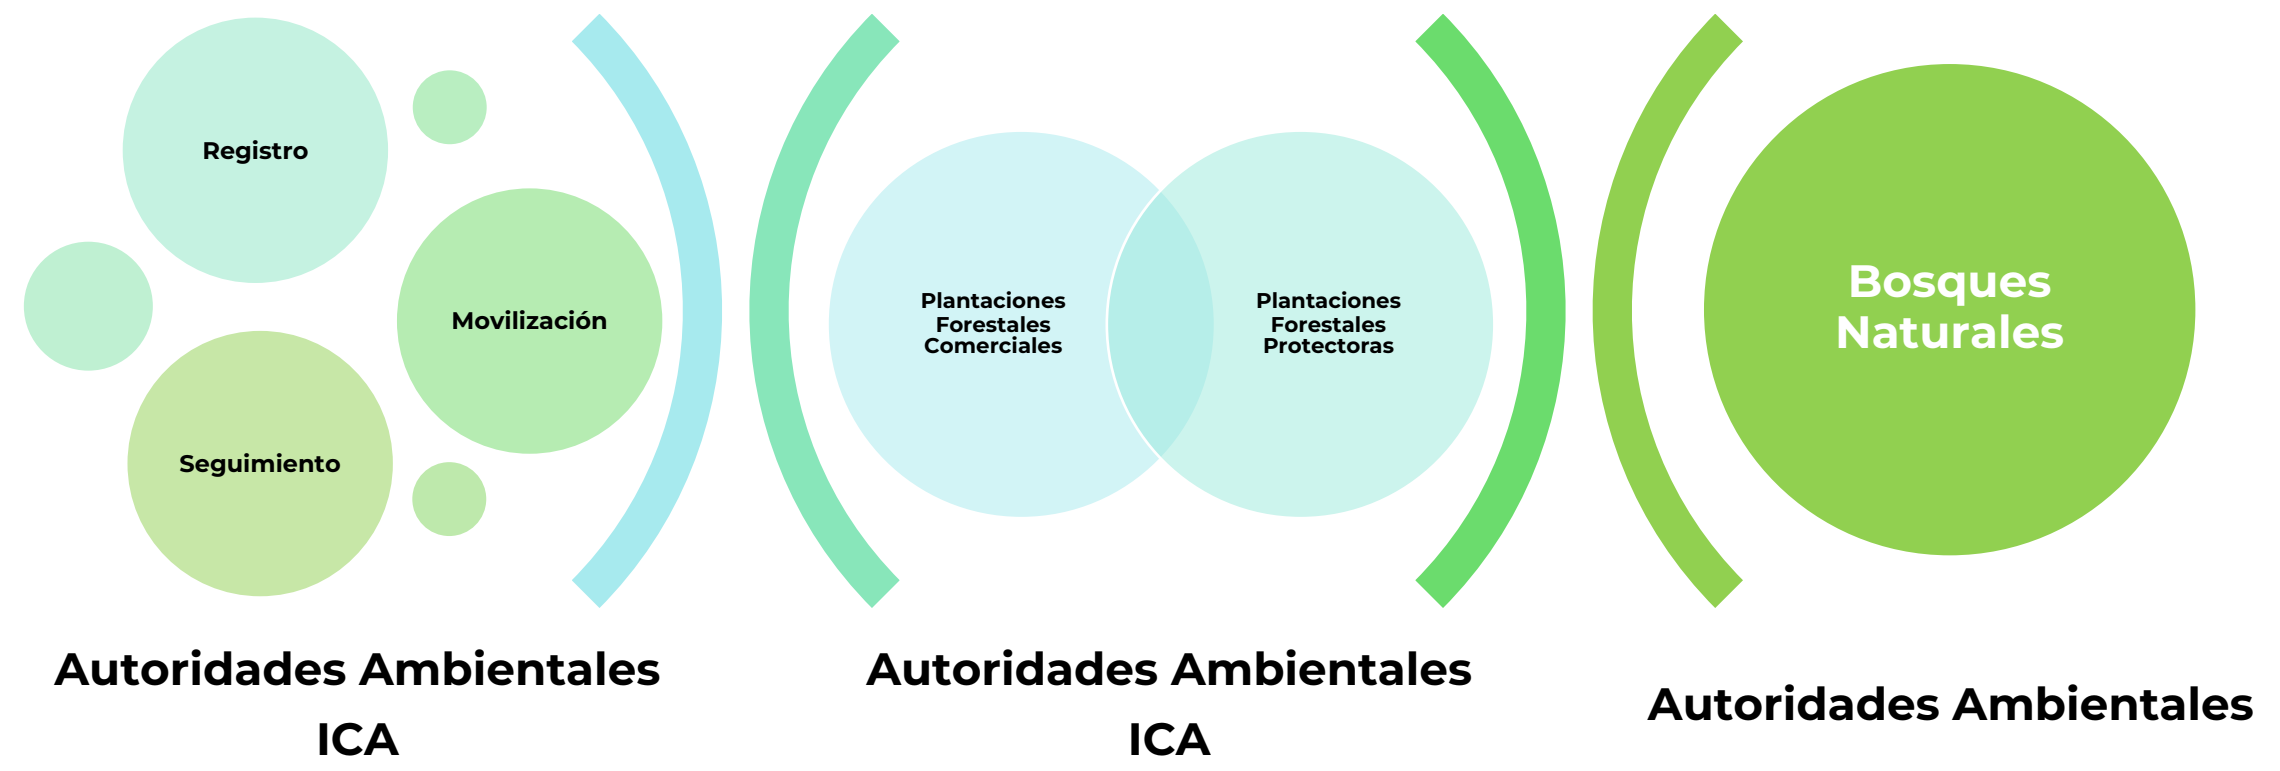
Registro

Movilización

Seguimiento

Plantaciones Forestales Comerciales

Plantaciones Forestales Protectoras

Bosques Naturales

Autoridades Ambientales
ICA

Autoridades Ambientales
ICA

Autoridades Ambientales